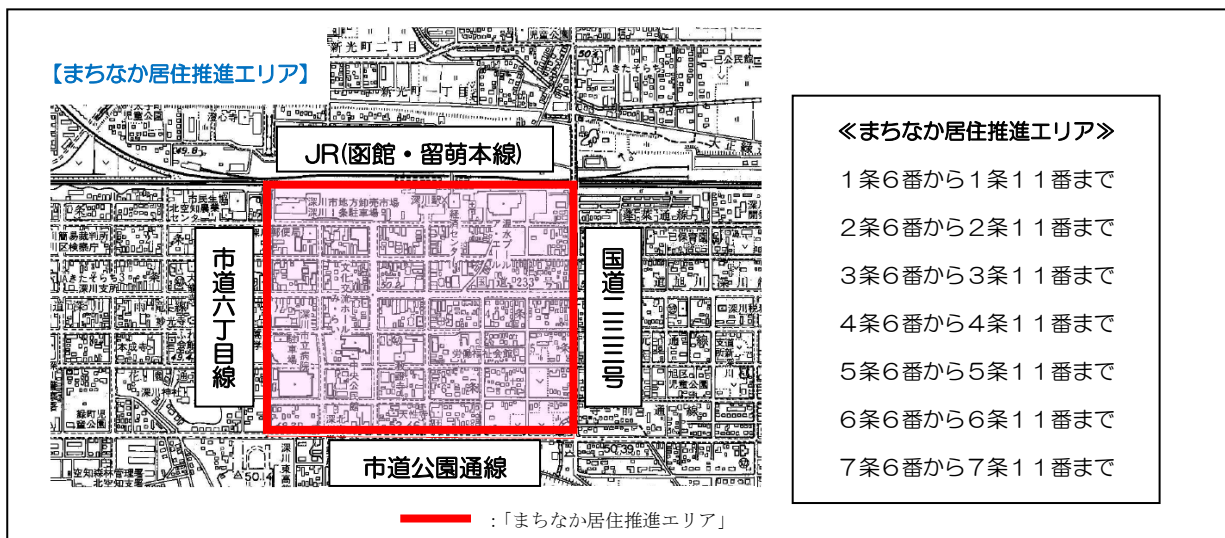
【まちなか居住推進エリア】

新光町二丁目

新光町一丁目

JR(函館・留萌本線)

市道六丁目線

国道二三三号

市道公園通線

深川市地方卸売市場

深川市1条駐車場

≪まちなか居住推進エリア≫

1条6番から1条11番まで

2条6番から2条11番まで

3条6番から3条11番まで

4条6番から4条11番まで

5条6番から5条11番まで

6条6番から6条11番まで

7条6番から7条11番まで

:「まちなか居住推進エリア」